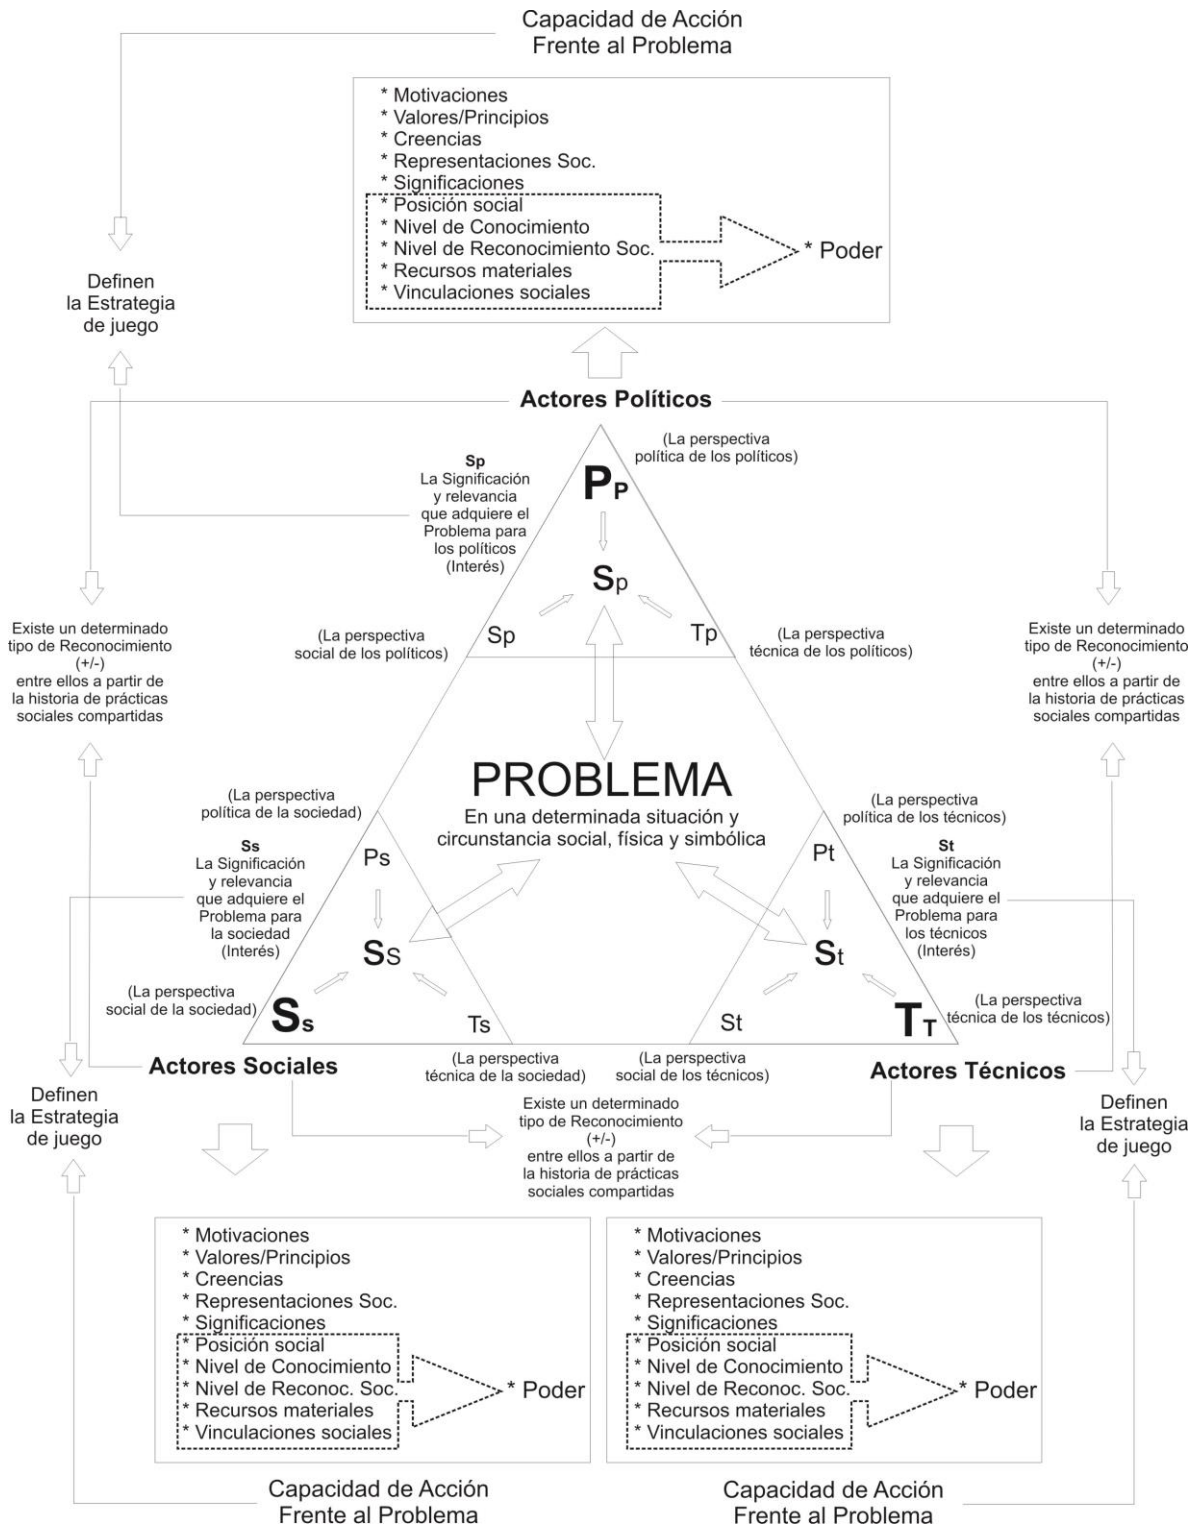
Capacidad de Acción
Frente al Problema

* Motivaciones
* Valores/Principios
* Creencias
* Representaciones Soc.
* Significaciones
* Posición social
* Nivel de Conocimiento
* Nivel de Reconocimiento Soc.
* Recursos materiales
* Vinculaciones sociales

* Poder

Definen
la Estrategia
de juego

Actores Políticos

Sp
La Significación y relevancia que adquiere el Problema para los políticos (Interés)

(La perspectiva política de los políticos)

$P_P$

$S_p$

Sp

Tp

(La perspectiva social de los políticos)

(La perspectiva técnica de los políticos)

Existe un determinado tipo de Reconocimiento (+/-) entre ellos a partir de la historia de prácticas sociales compartidas

Existe un determinado tipo de Reconocimiento (+/-) entre ellos a partir de la historia de prácticas sociales compartidas

PROBLEMA
En una determinada situación y circunstancia social, física y simbólica

(La perspectiva política de la sociedad)

Ss
La Significación y relevancia que adquiere el Problema para la sociedad (Interés)

Ps

$S_S$

(La perspectiva social de la sociedad)

$S_s$

Ts

(La perspectiva política de los técnicos)

St
La Significación y relevancia que adquiere el Problema para los técnicos (Interés)

Pt

$S_t$

St

$T_T$

(La perspectiva técnica de los técnicos)

Actores Sociales

(La perspectiva técnica de la sociedad)

(La perspectiva social de los técnicos)

Actores Técnicos

Definen
la Estrategia
de juego

Existe un determinado tipo de Reconocimiento (+/-) entre ellos a partir de la historia de prácticas sociales compartidas

Definen
la Estrategia
de juego

* Motivaciones
* Valores/Principios
* Creencias
* Representaciones Soc.
* Significaciones
* Posición social
* Nivel de Conocimiento
* Nivel de Reconoc. Soc.
* Recursos materiales
* Vinculaciones sociales

* Poder

* Motivaciones
* Valores/Principios
* Creencias
* Representaciones Soc.
* Significaciones
* Posición social
* Nivel de Conocimiento
* Nivel de Reconoc. Soc.
* Recursos materiales
* Vinculaciones sociales

* Poder

Capacidad de Acción
Frente al Problema

Capacidad de Acción
Frente al Problema